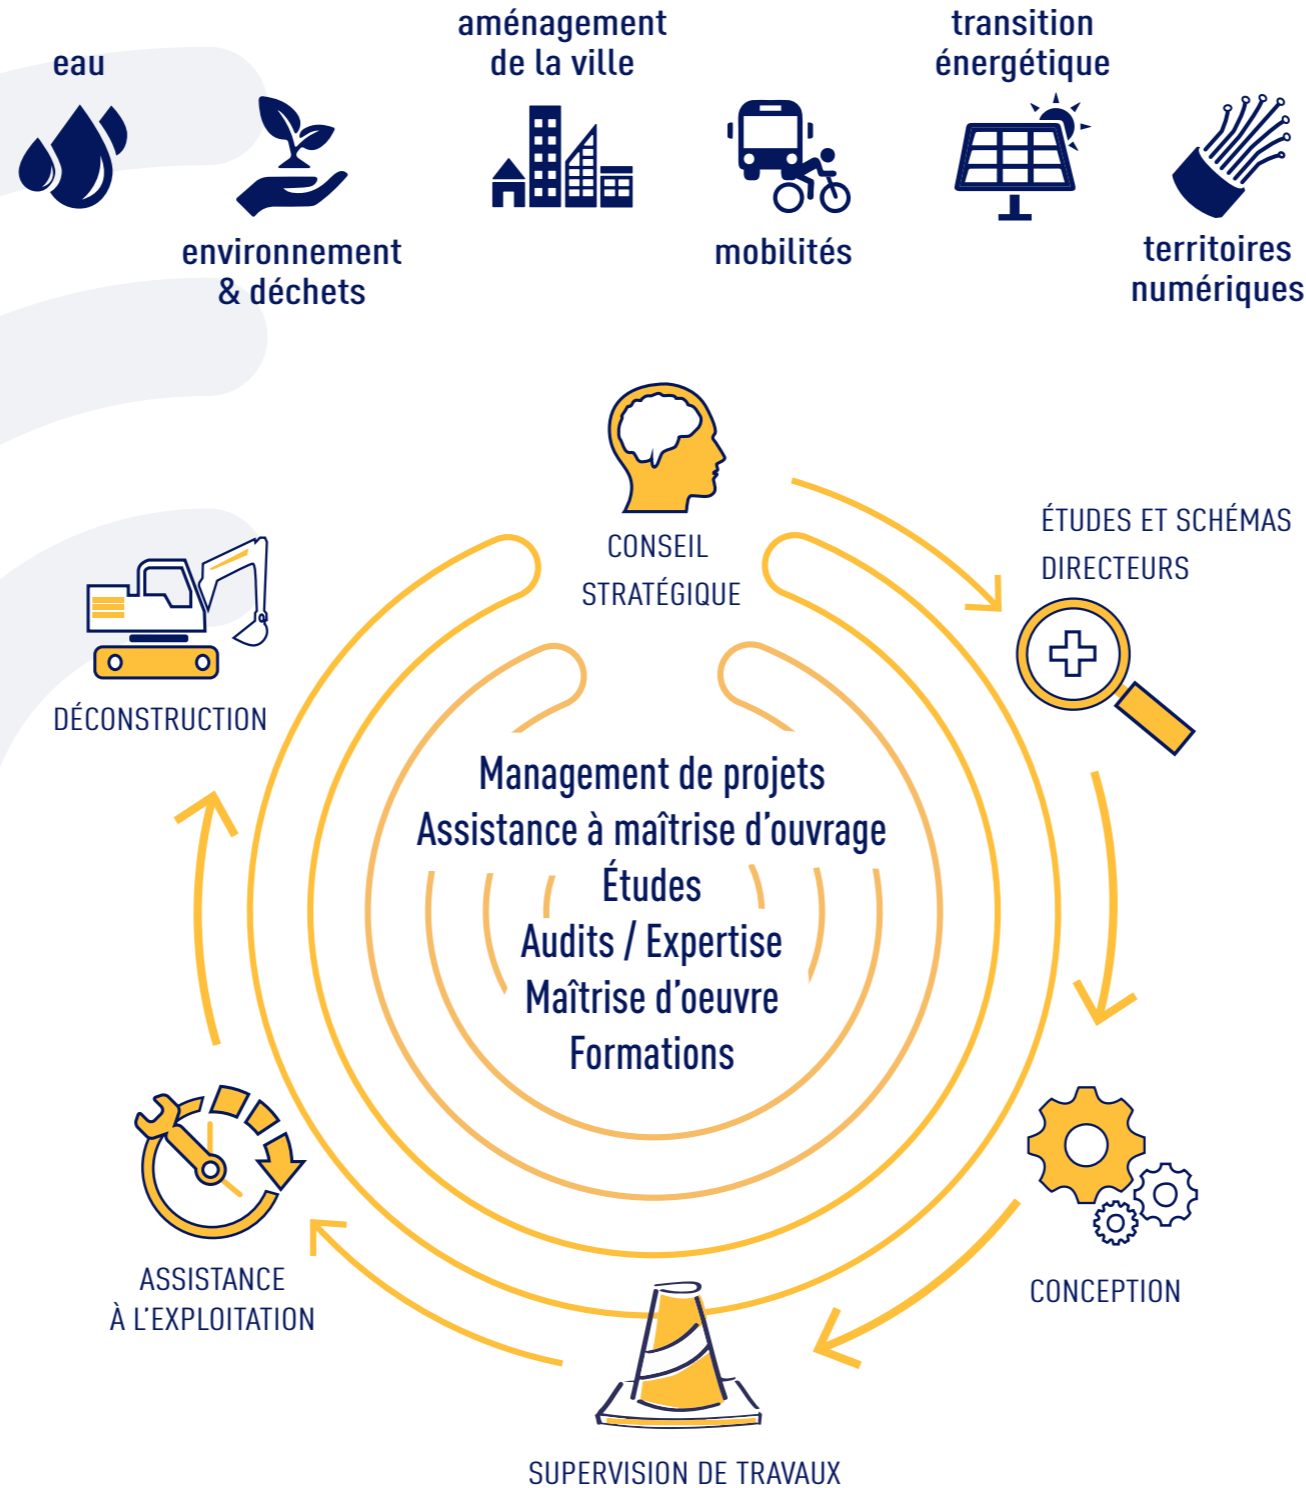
eau

environnement & déchets

aménagement de la ville

mobilités

transition énergétique

territoires numériques

CONSEIL STRATÉGIQUE

ÉTUDES ET SCHÉMAS DIRECTEURS

DÉCONSTRUCTION

Management de projets
Assistance à maîtrise d'ouvrage
Études
Audits / Expertise
Maîtrise d'oeuvre
Formations

CONCEPTION

ASSISTANCE À L'EXPLOITATION

SUPERVISION DE TRAVAUX